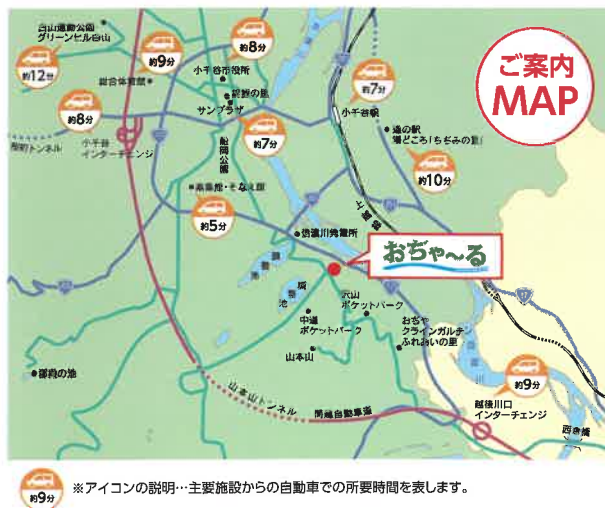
白山運動公園
グリーンヒル白山

約12分

約9分

約8分

小千谷市役所

錦鯉の里

サンプラザ

総合体育館

約8分

約7分

小千谷駅

道の駅
醤どころ「ちぢみの里」

約7分

関越トンネル

小千谷
インターチェンジ

船岡公園

約10分

楽集館・そなえ館

約5分

上越線

信濃川発電所

おぢゃ～る

池

六山
ポケットパーク

中道
ポケットパーク

山本山

おぢや
クラインガルテン
ふれあいの里

御鳥の池

山本山トンネル

関越自動車道

約9分

越後川口
インターチェンジ

西倉橋

ご案内
MAP

約9分 ※アイコンの説明…主要施設からの自動車での所要時間を表します。